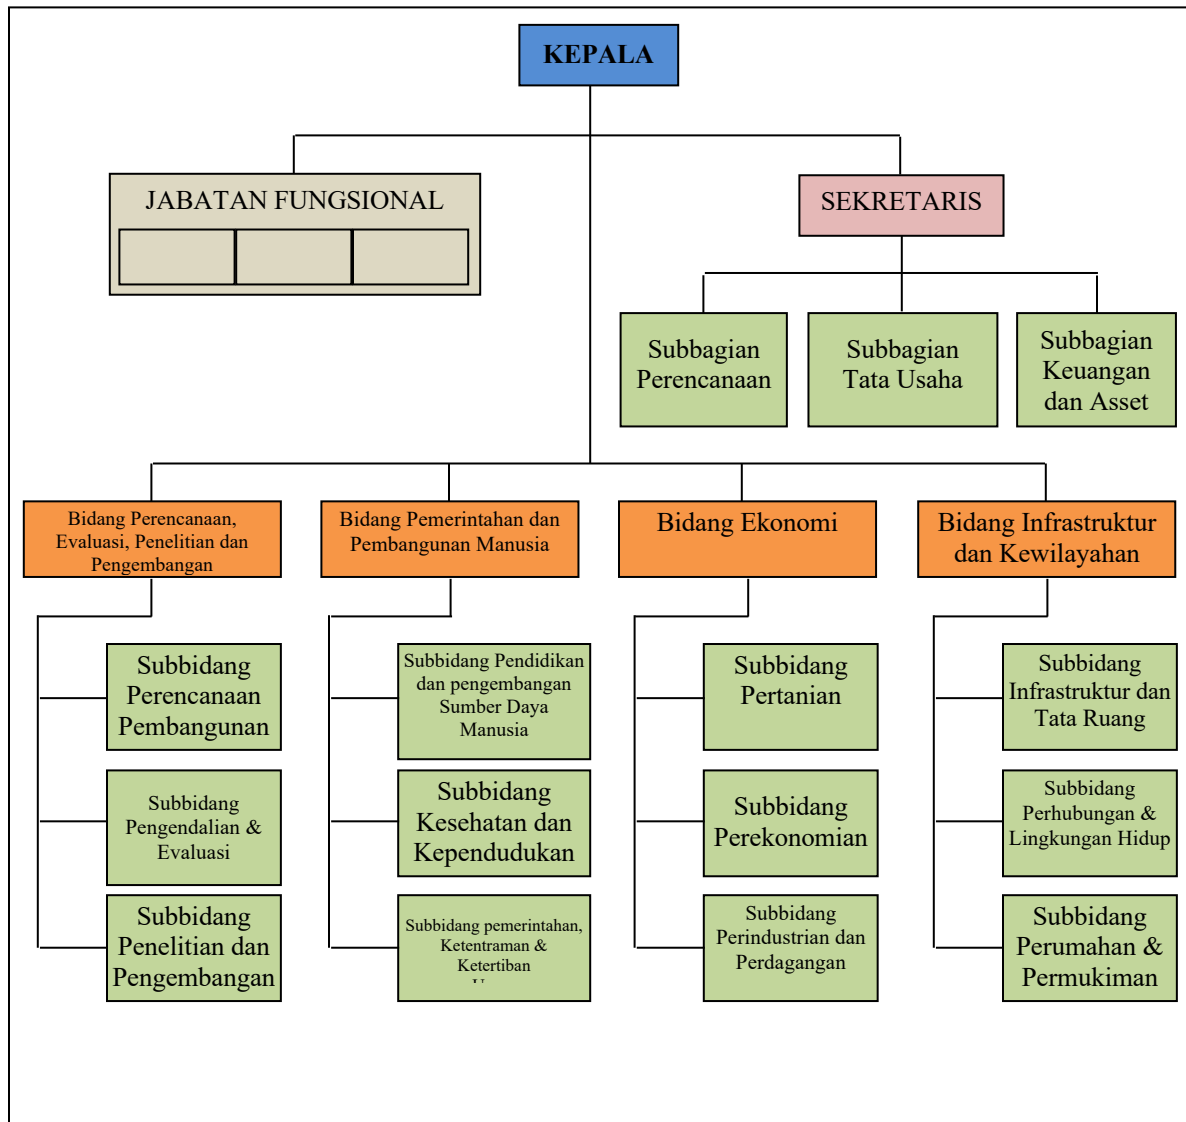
KEPALA

JABATAN FUNGSIONAL

SEKRETARIS

Subbagian Perencanaan

Subbagian Tata Usaha

Subbagian Keuangan dan Asset

Bidang Perencanaan, Evaluasi, Penelitian dan Pengembangan

Bidang Pemerintahan dan Pembangunan Manusia

Bidang Ekonomi

Bidang Infrastruktur dan Kewilayahan

Subbidang Perencanaan Pembangunan

Subbidang Pengendalian & Evaluasi

Subbidang Penelitian dan Pengembangan

Subbidang Pendidikan dan pengembangan Sumber Daya Manusia

Subbidang Kesehatan dan Kependudukan

Subbidang pemerintahan, Ketentraman & Ketertiban

Subbidang Pertanian

Subbidang Perekonomian

Subbidang Perindustrian dan Perdagangan

Subbidang Infrastruktur dan Tata Ruang

Subbidang Perhubungan & Lingkungan Hidup

Subbidang Perumahan & Permukiman